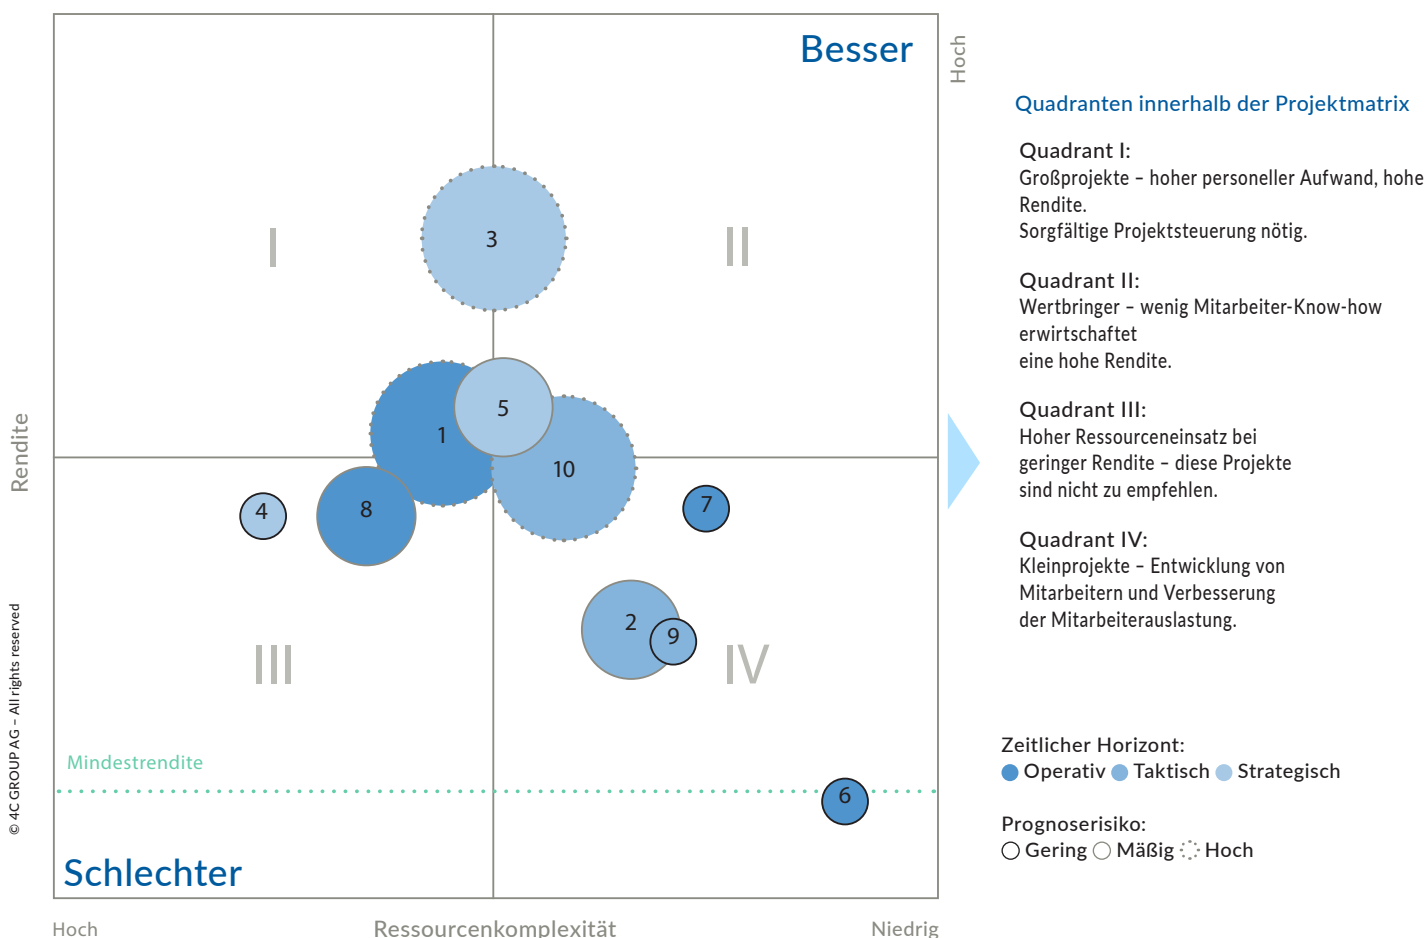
Besser

Hoch

I

II

3

5

1

10

Rendite

4

8

7

2

9

III

IV

Mindestrendite

6

© 4C GROUP AG – All rights reserved

Schlechter

Hoch

Ressourcenkomplexität

Niedrig

Quadranten innerhalb der Projektmatrix

Quadrant I:
Großprojekte – hoher personeller Aufwand, hohe Rendite.
Sorgfältige Projektsteuerung nötig.

Quadrant II:
Wertbringer – wenig Mitarbeiter-Know-how erwirtschaftet eine hohe Rendite.

Quadrant III:
Hoher Ressourceneinsatz bei geringer Rendite – diese Projekte sind nicht zu empfehlen.

Quadrant IV:
Kleinprojekte – Entwicklung von Mitarbeitern und Verbesserung der Mitarbeiterauslastung.

Zeitlicher Horizont:
Operativ Taktisch Strategisch

Prognoserisiko:
Gering Mäßig Hoch